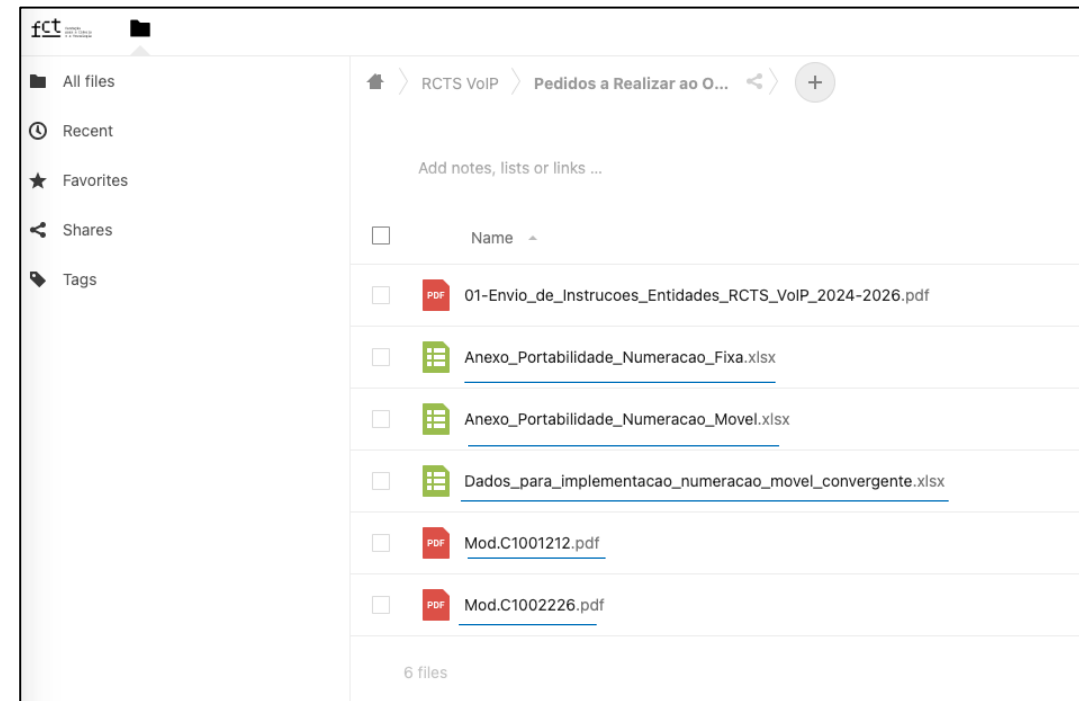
fct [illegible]

All files
Recent
Favorites
Shares
Tags

RCTS VoIP 〉 Pedidos a Realizar ao O...

+

Add notes, lists or links ...

Name

PDF 01-Envio_de_Instrucoes_Entidades_RCTS_VoIP_2024-2026.pdf

Anexo_Portabilidade_Numeracao_Fixa.xlsx

Anexo_Portabilidade_Numeracao_Movel.xlsx

Dados_para_implementacao_numeracao_movel_convergente.xlsx

PDF Mod.C1001212.pdf

PDF Mod.C1002226.pdf

6 files